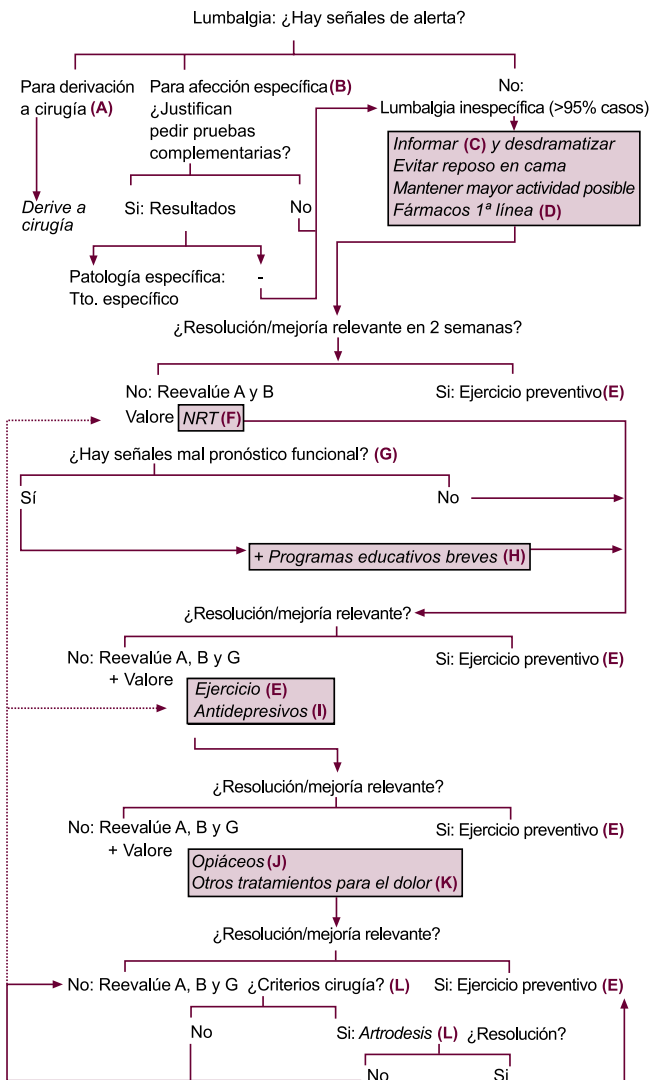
Lumbalgia: ¿Hay señales de alerta?

Para derivación a cirugía (A)

Derive a cirugía

Para afección específica (B) ¿Justifican pedir pruebas complementarias?

Si: Resultados

No

Patología específica: Tto. específico

-

No: Lumbalgia inespecífica (>95% casos)

Informar (C) y desdramatizar
Evitar reposo en cama
Mantener mayor actividad posible
Fármacos 1ª línea (D)

¿Resolución/mejoría relevante en 2 semanas?

No: Reevalúe A y B
Valore NRT (F)

Si: Ejercicio preventivo (E)

¿Hay señales mal pronóstico funcional? (G)

Sí

No

+ Programas educativos breves (H)

¿Resolución/mejoría relevante?

No: Reevalúe A, B y G + Valore

Ejercicio (E)
Antidepresivos (I)

Si: Ejercicio preventivo (E)

¿Resolución/mejoría relevante?

No: Reevalúe A, B y G + Valore

Opiáceos (J)
Otros tratamientos para el dolor (K)

Si: Ejercicio preventivo (E)

¿Resolución/mejoría relevante?

No: Reevalúe A, B y G ¿Criterios cirugía? (L)

Si: Ejercicio preventivo (E)

No

Si: Artrodesis (L) ¿Resolución?

No

Si